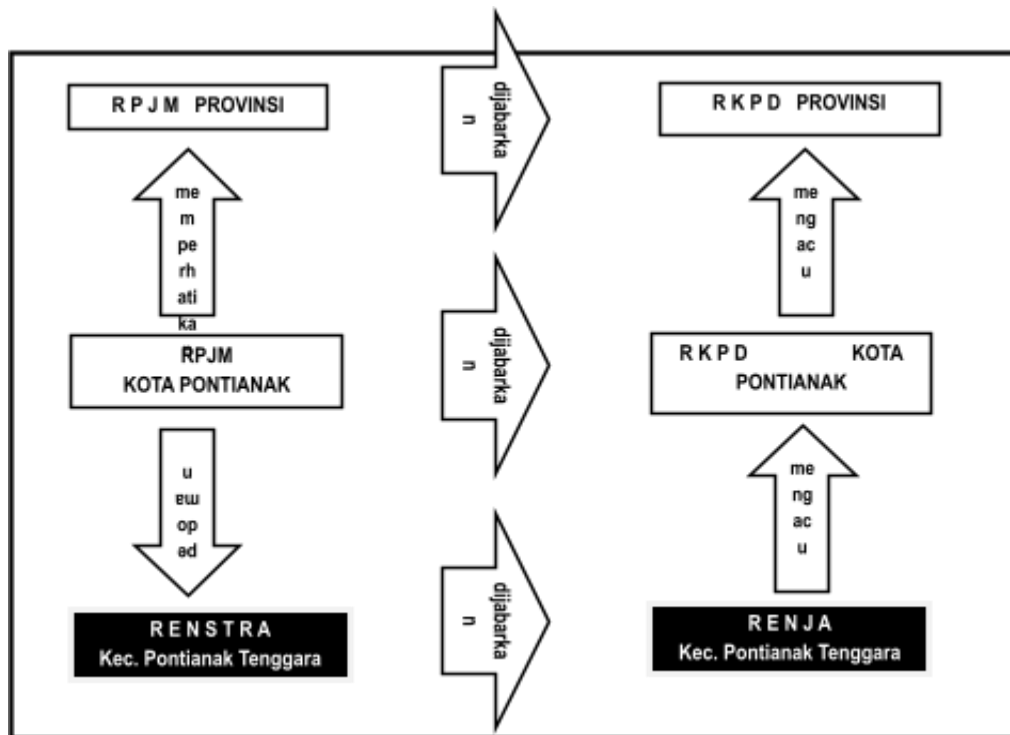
R P J M PROVINSI

dijabarkan

R K P D PROVINSI

memperhatikan

mengacu

RPJM
KOTA PONTIANAK

dijabarkan

R K P D KOTA PONTIANAK

pedoman

mengacu

R E N S T R A
Kec. Pontianak Tenggara

dijabarkan

R E N J A
Kec. Pontianak Tenggara